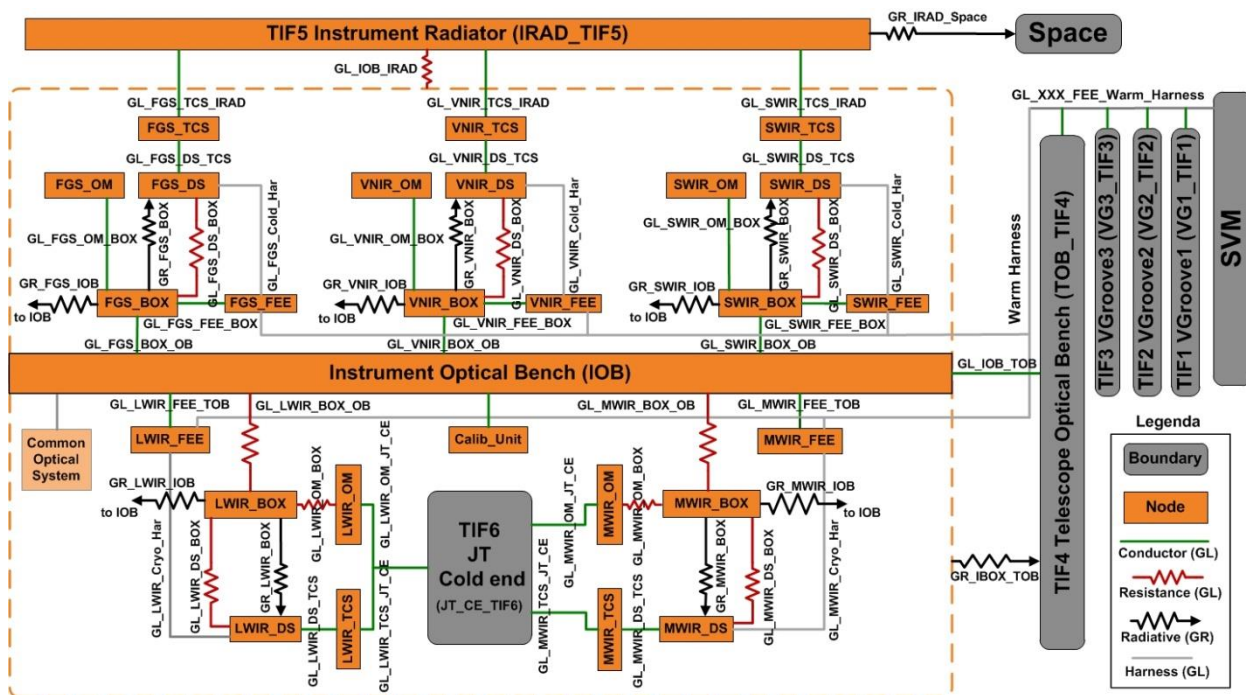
TIF5 Instrument Radiator (IRAD_TIF5)

GR_IRAD_Space

Space

GL_IOB_IRAD

GL_FGS_TCS_IRAD

GL_VNIR_TCS_IRAD

GL_SWIR_TCS_IRAD

GL_XXX_FEE_Warm_Harness

FGS_TCS

VNIR_TCS

SWIR_TCS

GL_FGS_DS_TCS

GL_VNIR_DS_TCS

GL_SWIR_DS_TCS

FGS_OM

FGS_DS

VNIR_OM

VNIR_DS

SWIR_OM

SWIR_DS

GL_FGS_Cold_Har

GL_VNIR_Cold_Har

GL_SWIR_Cold_Har

GL_FGS_OM_BOX

GR_FGS_BOX

GL_FGS_DS_BOX

GL_VNIR_OM_BOX

GR_VNIR_BOX

GL_VNIR_DS_BOX

GL_SWIR_OM_BOX

GR_SWIR_BOX

GL_SWIR_DS_BOX

Warm Harness

TIF4 Telescope Optical Bench (TOB_TIF4)

TIF3 VGroove3 (VG3_TIF3)

TIF2 VGroove2 (VG2_TIF2)

TIF1 VGroove1 (VG1_TIF1)

SVM

GR_FGS_IOB

to IOB

FGS_BOX

FGS_FEE

GL_FGS_FEE_BOX

GR_VNIR_IOB

to IOB

VNIR_BOX

VNIR_FEE

GL_VNIR_FEE_BOX

GR_SWIR_IOB

to IOB

SWIR_BOX

SWIR_FEE

GL_SWIR_FEE_BOX

GL_FGS_BOX_OB

GL_VNIR_BOX_OB

GL_SWIR_BOX_OB

GL_IOB_TOB

Instrument Optical Bench (IOB)

GL_LWIR_FEE_TOB

GL_LWIR_BOX_OB

GL_MWIR_BOX_OB

GL_MWIR_FEE_TOB

Legenda

Common Optical System

LWIR_FEE

GL_LWIR_OM_JT_CE

Calib_Unit

MWIR_FEE

Boundary

GR_LWIR_IOB

to IOB

LWIR_BOX

GL_LWIR_OM_BOX

LWIR_OM

TIF6 JT Cold end (JT_CE_TIF6)

GL_MWIR_OM_JT_CE

MWIR_OM

GL_MWIR_OM_BOX

MWIR_BOX

GR_MWIR_IOB

to IOB

Node

GL_LWIR_Cryo_Har

GL_LWIR_DS_BOX

GR_LWIR_BOX

GL_LWIR_TCS_JT_CE

GL_MWIR_TCS_JT_CE

GR_MWIR_BOX

GL_MWIR_DS_BOX

GL_MWIR_Cryo_Har

Conductor (GL)

GR_IBOX_TOB

Resistance (GL)

LWIR_DS

GL_LWIR_DS_TCS

LWIR_TCS

MWIR_TCS

GL_MWIR_DS_TCS

MWIR_DS

Radiative (GR)

Harness (GL)